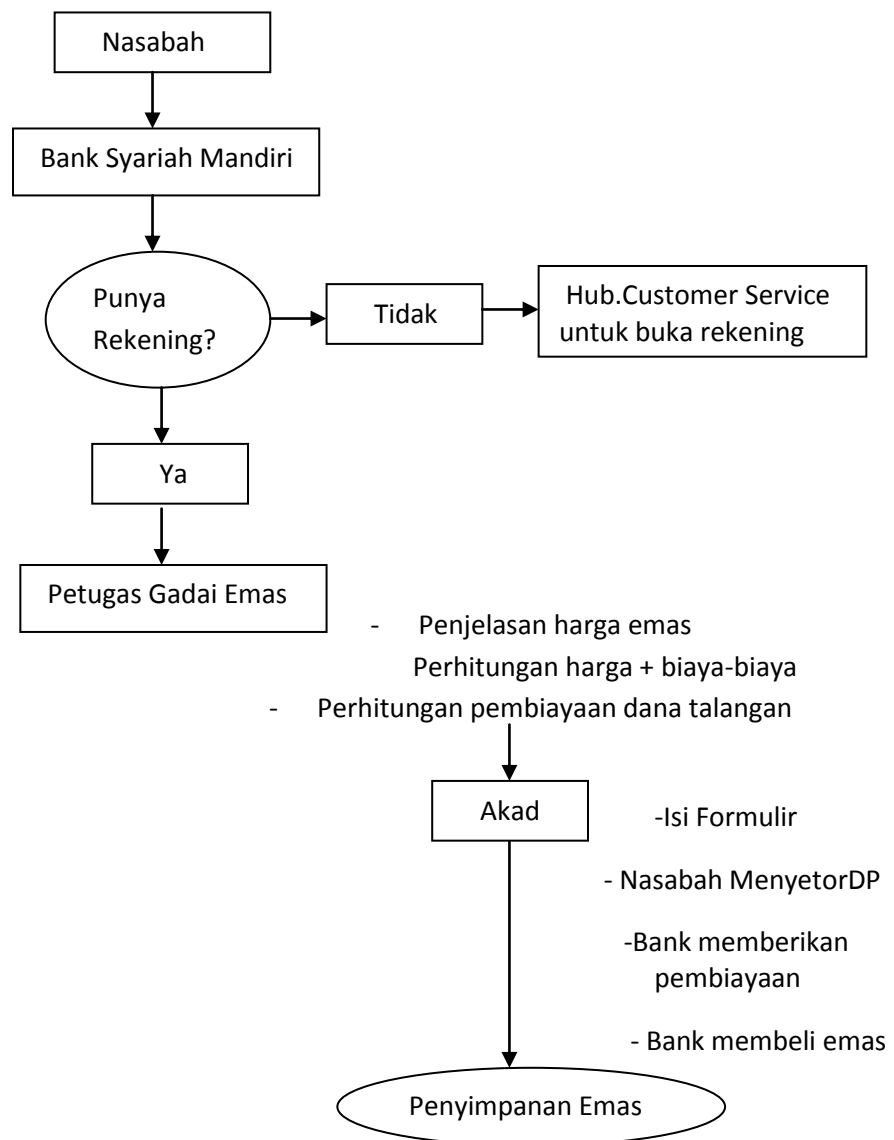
Nasabah

Bank Syariah Mandiri

Punya Rekening?

Tidak

Hub.Customer Service untuk buka rekening

Ya

Petugas Gadai Emas

- Penjelasan harga emas
Perhitungan harga + biaya-biaya
- Perhitungan pembiayaan dana talangan

Akad

-Isi Formulir

- Nasabah MenyetorDP

-Bank memberikan pembiayaan

- Bank membeli emas

Penyimpanan Emas